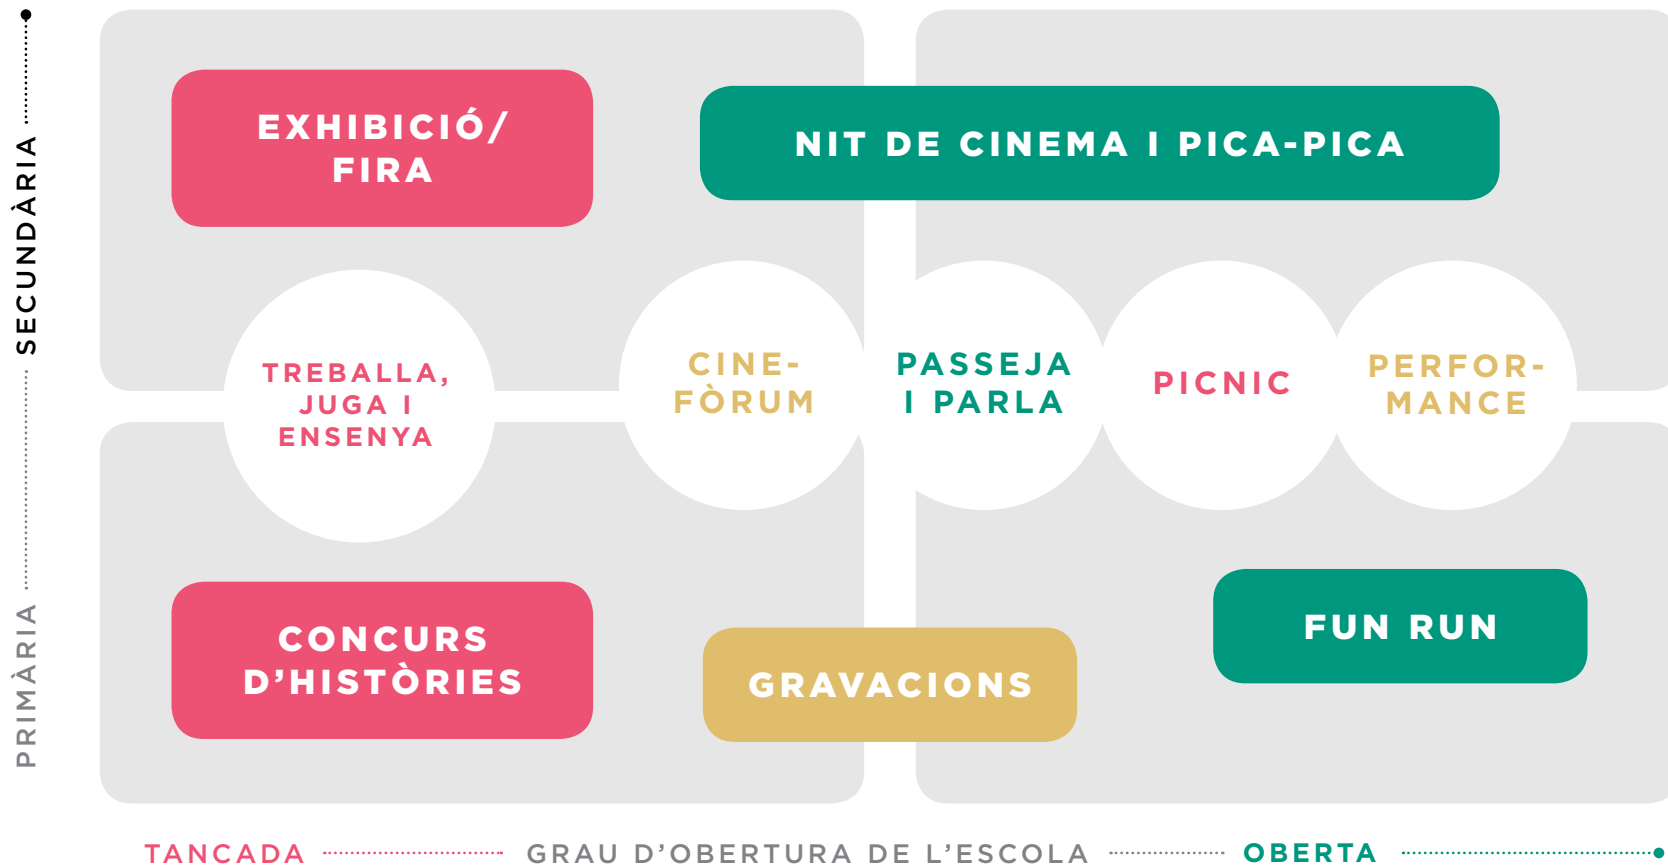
SECUNDÀRIA

PRIMÀRIA

EXHIBICIÓ/ FIRA

NIT DE CINEMA I PICA-PICA

TREBALLA, JUGA I ENSENYA

CINE-FÒRUM

PASSEJA I PARLA

PICNIC

PERFOR-MANCE

CONCURS D'HISTÒRIES

GRAVACIONS

FUN RUN

TANCADA GRAU D'OBERTURA DE L'ESCOLA OBERTA